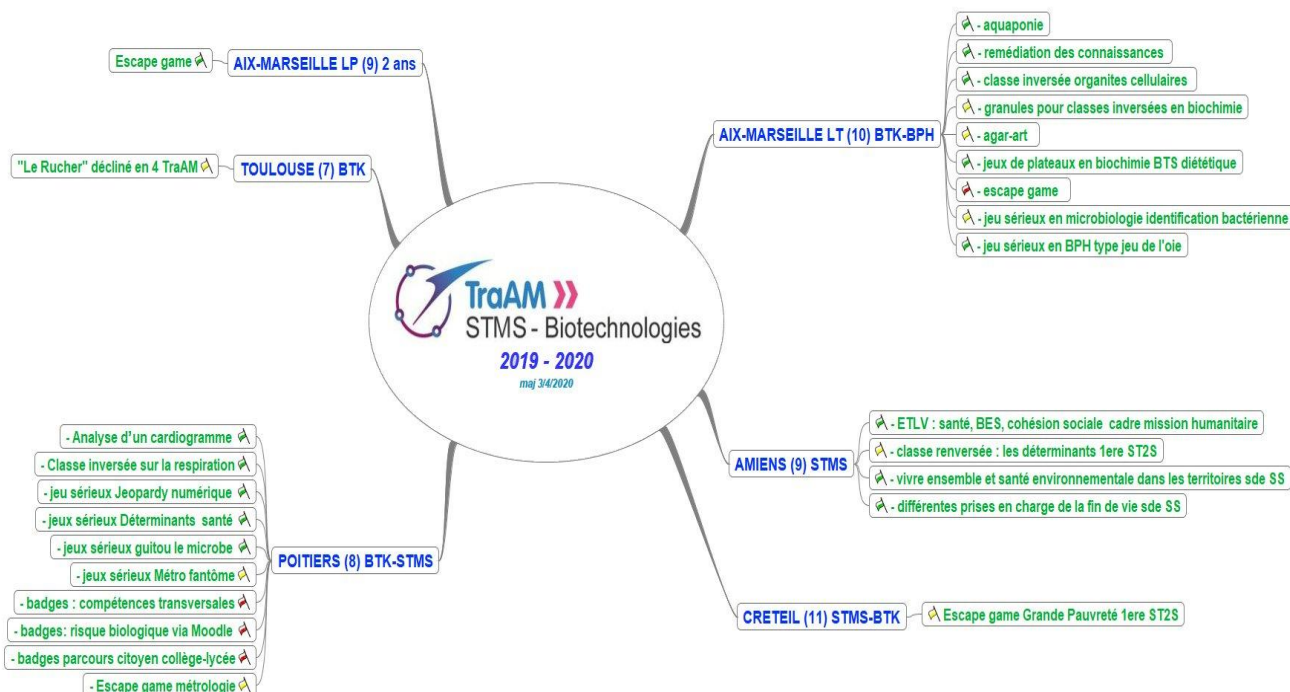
TraAM
STMS - Biotechnologies
2019 - 2020
maj 3/4/2020

AIX-MARSEILLE LP (9) 2 ans
Escape game

TOULOUSE (7) BTK
"Le Rucher" décliné en 4 TraAM

AIX-MARSEILLE LT (10) BTK-BPH
- aquaponie
- remédiation des connaissances
- classe inversée organites cellulaires
- granules pour classes inversées en biochimie
- agar-art
- jeux de plateaux en biochimie BTS diététique
- escape game
- jeu sérieux en microbiologie identification bactérienne
- jeu sérieux en BPH type jeu de l'oie

AMIENS (9) STMS
- ETLV : santé, BES, cohésion sociale cadre mission humanitaire
- classe renversée : les déterminants 1ere ST2S
- vivre ensemble et santé environnementale dans les territoires sde SS
- différentes prises en charge de la fin de vie sde SS

CRETEIL (11) STMS-BTK
Escape game Grande Pauvreté 1ere ST2S

POITIERS (8) BTK-STMS
- Analyse d'un cardiogramme
- Classe inversée sur la respiration
- jeu sérieux Jeopardy numérique
- jeux sérieux Déterminants santé
- jeux sérieux guitou le microbe
- jeux sérieux Métro fantôme
- badges : compétences transversales
- badges: risque biologique via Moodle
- badges parcours citoyen collège-lycée
- Escape game métrologie